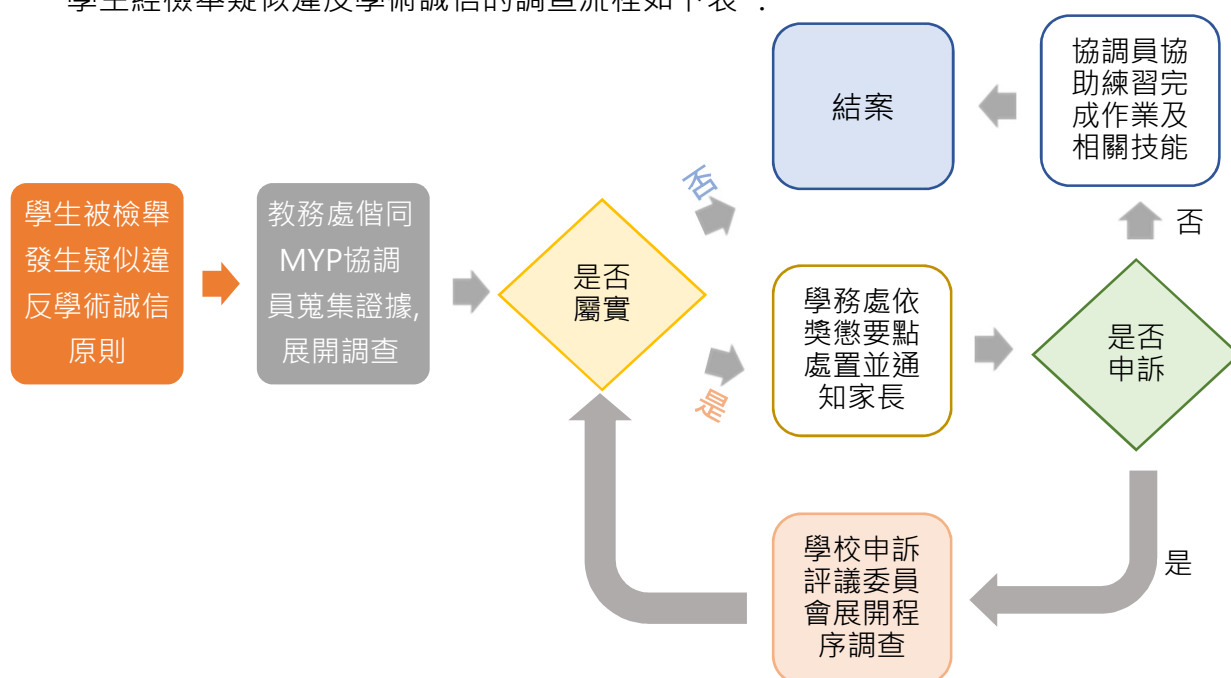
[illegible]

學生被檢舉發生疑似違反學術誠信原則

教務處偕同MYP協調員蒐集證據,展開調查

是否屬實

否

結案

協調員協助練習完成作業及相關技能

是

學務處依獎懲要點處置並通知家長

是否申訴

否

是

學校申訴評議委員會展開程序調查